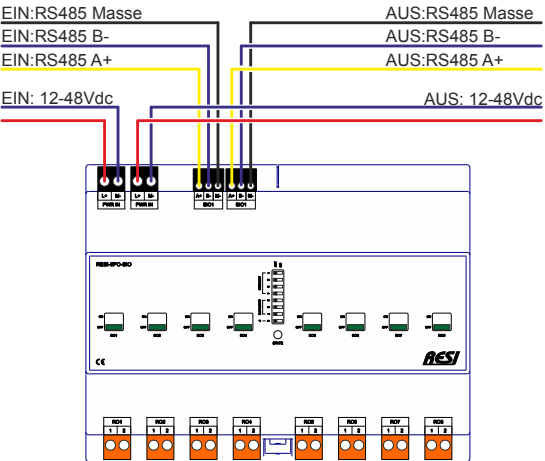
EIN:RS485 Masse
EIN:RS485 B-
EIN:RS485 A+
EIN: 12-48Vdc

AUS:RS485 Masse
AUS:RS485 B-
AUS:RS485 A+
AUS: 12-48Vdc

L+ M-
PWR IN
L+ M-
PWR IN
A+ B- ⊥
SIO1
A+ B- ⊥
SIO1

RESI-8FO-SIO

CE

RESI

RO1
1 2
RO2
1 2
RO3
1 2
RO4
1 2
RO5
1 2
RO6
1 2
RO7
1 2
RO8
1 2